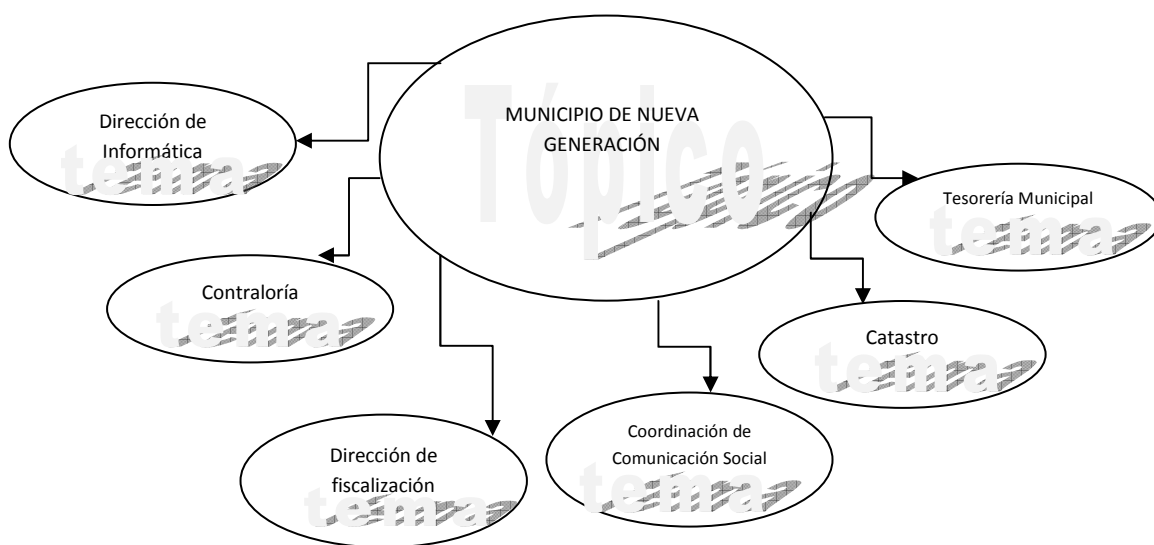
MUNICIPIO DE NUEVA GENERACIÓN

Tópico

Dirección de Informática

tema

Tesorería Municipal

tema

Contraloría

tema

Catastro

tema

Dirección de fiscalización

tema

Coordinación de Comunicación Social

tema